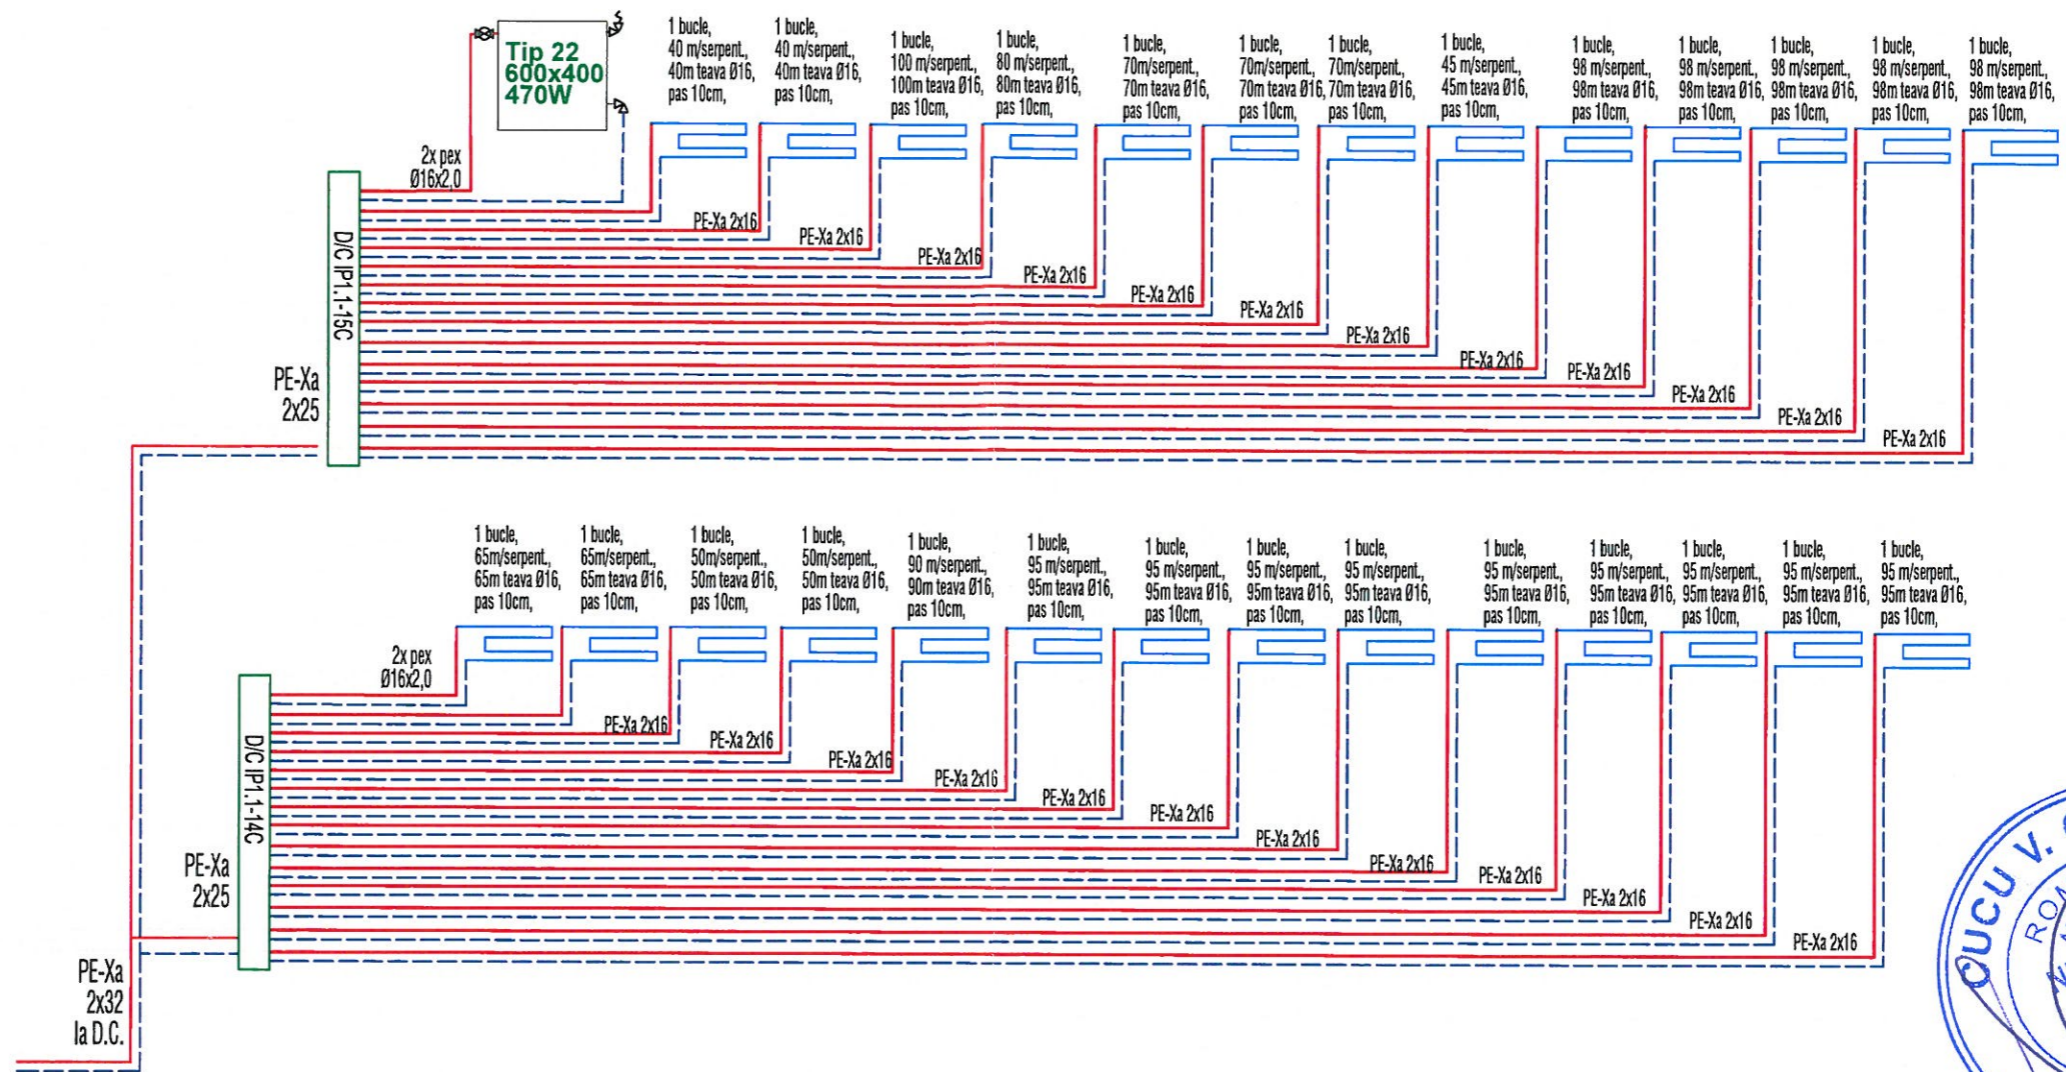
Tip 22
600x400
470W

2x pex
Ø16x2,0

1 bucle,
40 m/serpent.,
40m teava Ø16,
pas 10cm,

1 bucle,
40 m/serpent.,
40m teava Ø16,
pas 10cm,

1 bucle,
100 m/serpent.,
100m teava Ø16,
pas 10cm,

1 bucle,
80 m/serpent.,
80m teava Ø16,
pas 10cm,

1 bucle,
70m/serpent.,
70m teava Ø16,
pas 10cm,

1 bucle,
70m/serpent.,
70m teava Ø16,
pas 10cm,

1 bucle,
70m/serpent.,
70m teava Ø16,
pas 10cm,

1 bucle,
45 m/serpent.,
45m teava Ø16,
pas 10cm,

1 bucle,
98 m/serpent.,
98m teava Ø16,
pas 10cm,

1 bucle,
98 m/serpent.,
98m teava Ø16,
pas 10cm,

1 bucle,
98 m/serpent.,
98m teava Ø16,
pas 10cm,

1 bucle,
98 m/serpent.,
98m teava Ø16,
pas 10cm,

1 bucle,
98 m/serpent.,
98m teava Ø16,
pas 10cm,

PE-Xa 2x16
PE-Xa 2x16
PE-Xa 2x16
PE-Xa 2x16
PE-Xa 2x16
PE-Xa 2x16
PE-Xa 2x16
PE-Xa 2x16
PE-Xa 2x16
PE-Xa 2x16
PE-Xa 2x16
PE-Xa 2x16

D/C IP1.1-15C

PE-Xa
2x25

1 bucle,
65m/serpent.,
65m teava Ø16,
pas 10cm,

1 bucle,
65m/serpent.,
65m teava Ø16,
pas 10cm,

1 bucle,
50m/serpent.,
50m teava Ø16,
pas 10cm,

1 bucle,
50m/serpent.,
50m teava Ø16,
pas 10cm,

1 bucle,
90 m/serpent.,
90m teava Ø16,
pas 10cm,

1 bucle,
95 m/serpent.,
95m teava Ø16,
pas 10cm,

1 bucle,
95 m/serpent.,
95m teava Ø16,
pas 10cm,

1 bucle,
95 m/serpent.,
95m teava Ø16,
pas 10cm,

1 bucle,
95 m/serpent.,
95m teava Ø16,
pas 10cm,

1 bucle,
95 m/serpent.,
95m teava Ø16,
pas 10cm,

1 bucle,
95 m/serpent.,
95m teava Ø16,
pas 10cm,

1 bucle,
95 m/serpent.,
95m teava Ø16,
pas 10cm,

1 bucle,
95 m/serpent.,
95m teava Ø16,
pas 10cm,

1 bucle,
95 m/serpent.,
95m teava Ø16,
pas 10cm,

2x pex
Ø16x2,0

PE-Xa 2x16
PE-Xa 2x16
PE-Xa 2x16
PE-Xa 2x16
PE-Xa 2x16
PE-Xa 2x16
PE-Xa 2x16
PE-Xa 2x16
PE-Xa 2x16
PE-Xa 2x16
PE-Xa 2x16
PE-Xa 2x16

D/C IP1.1-14C

PE-Xa
2x25

PE-Xa
2x32
la D.C.

UCU V.
RO